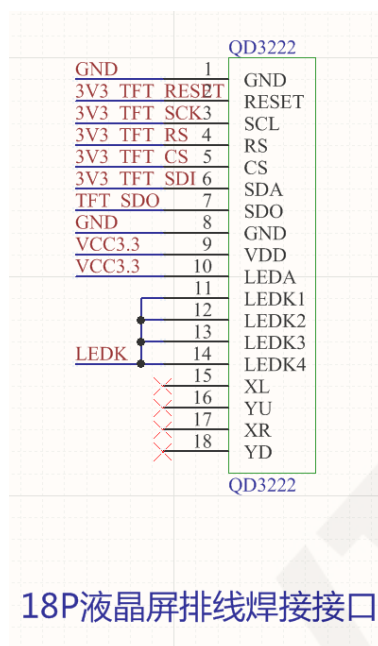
QD3222

GND 1 GND
3V3_TFT_RESET 2 RESET
3V3_TFT_SCK 3 SCL
3V3_TFT_RS 4 RS
3V3_TFT_CS 5 CS
3V3_TFT_SDI 6 SDA
TFT_SDO 7 SDO
GND 8 GND
VCC3.3 9 VDD
VCC3.3 10 LEDA
11 LEDK1
12 LEDK2
13 LEDK3
LEDK 14 LEDK4
15 XL
16 YU
17 XR
18 YD

QD3222

18P液晶屏排线焊接接口